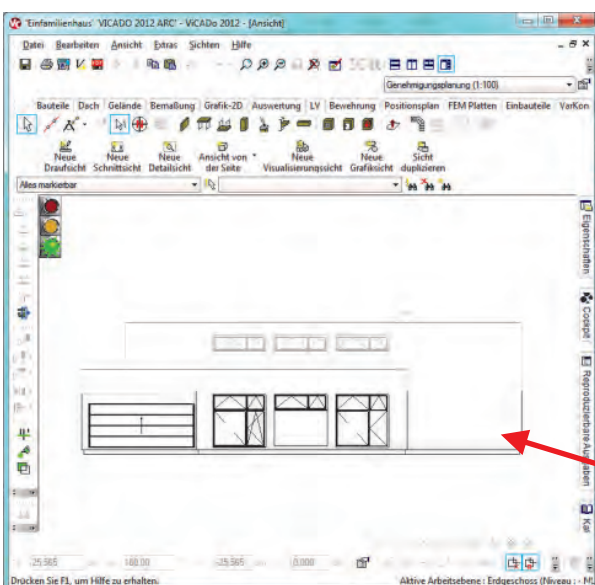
'Einfamilienhaus' VICADO 2012 ARC - ViCADo 2012 - [Ansicht]

Datei Bearbeiten Ansicht Extras Sichten Hilfe

Genehmigungsplanung (1:100)

Bauteile Dach Gelände Bemaßung Grafik-2D Auswertung LV Bewehrung Positionsplan FEM Platten Einbauteile VarKon

Neue Draufsicht Neue Schnittsicht Neue Detailsicht Ansicht von der Seite Neue Visualisierungssicht Neue Grafiksicht Sicht duplizieren

Alles markierbar

Eigenschaften Cockpit Reproduzierbare Auswahlen Kat

25,565 180,00 25,565 0,000

Drücken Sie F1, um Hilfe zu erhalten. Aktive Arbeitsebene : Erdgeschoss (Niveau : - M